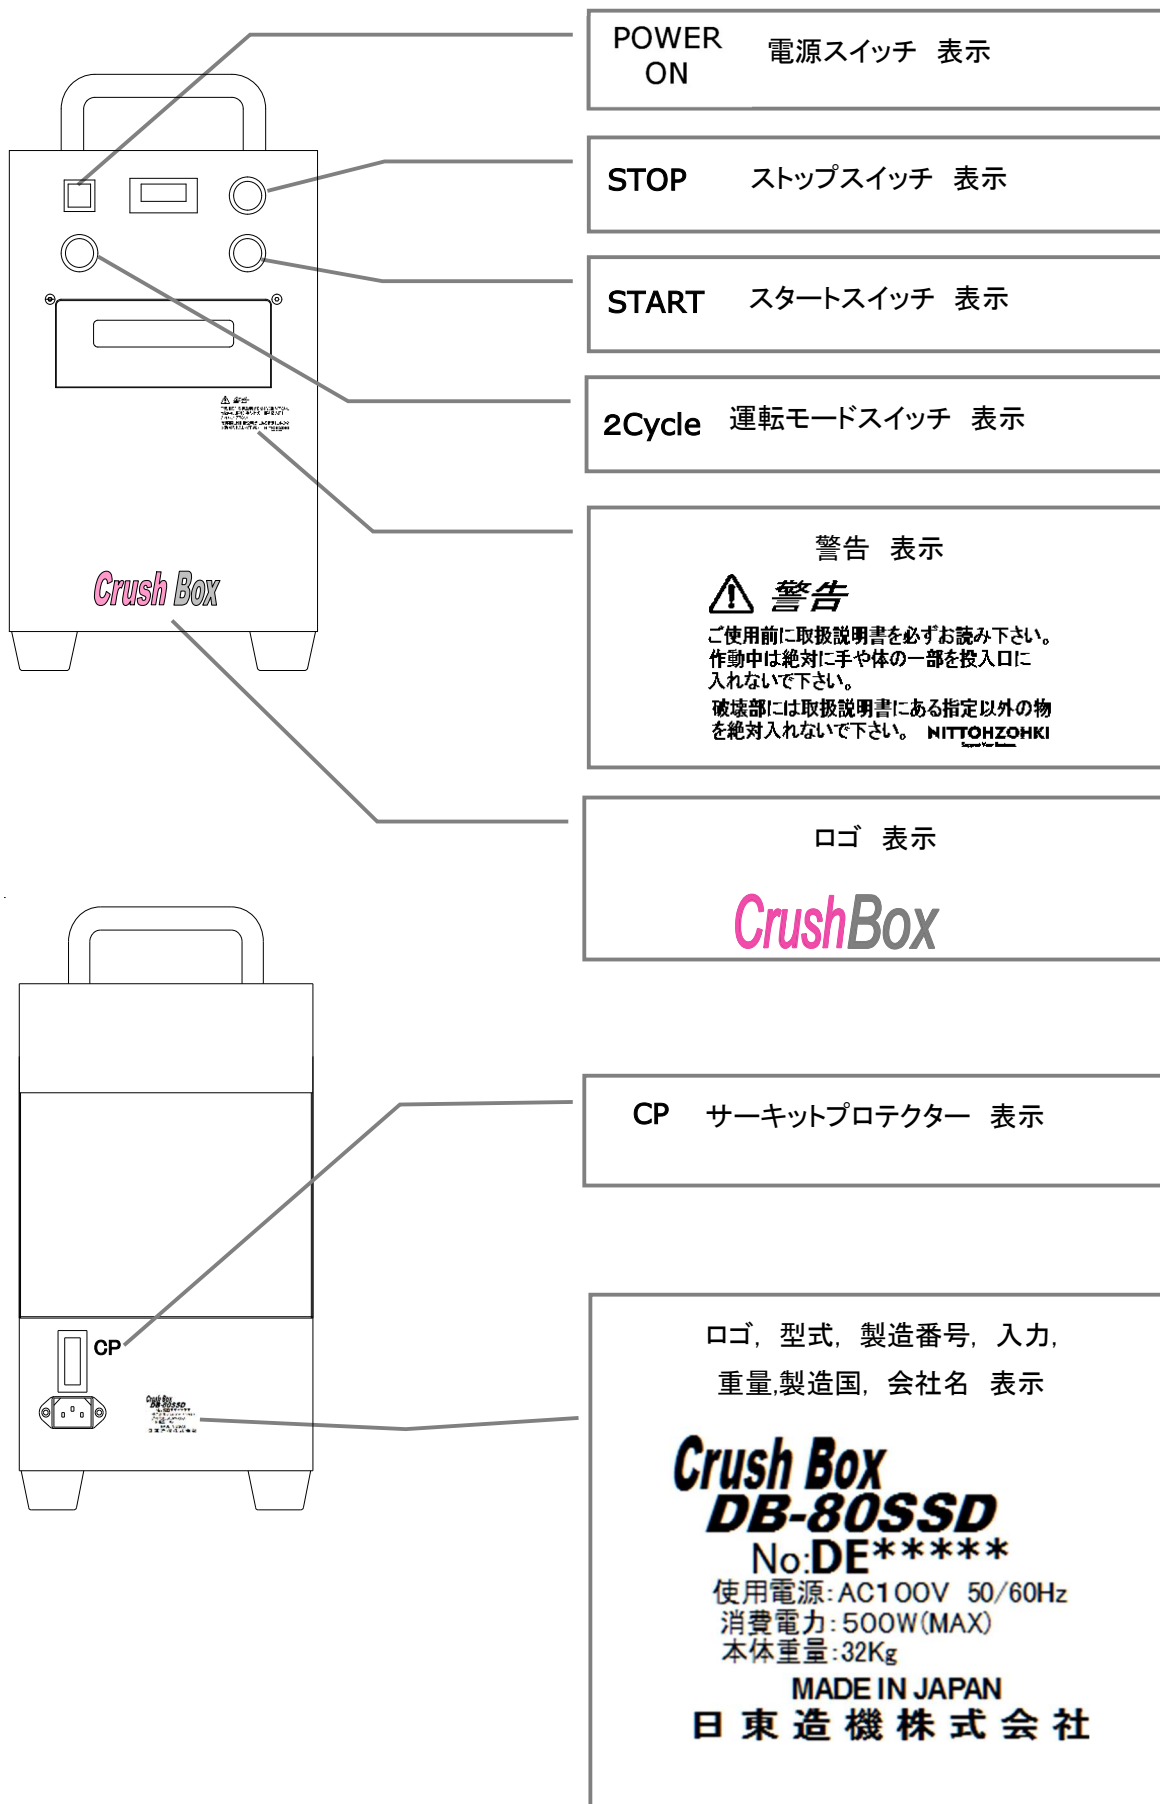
Crush Box

POWER ON 電源スイッチ 表示

STOP ストップスイッチ 表示

START スタートスイッチ 表示

2Cycle 運転モードスイッチ 表示

警告 表示

⚠ 警告

ご使用前に取扱説明書を必ずお読み下さい。
作動中は絶対に手や体の一部を投入口に入れないで下さい。
破壊部には取扱説明書にある指定以外の物を絶対入れないで下さい。 NITTOHZOHKI

ロゴ 表示

CrushBox

CP

CP サーキットプロテクター 表示

ロゴ, 型式, 製造番号, 入力, 重量,製造国, 会社名 表示

Crush Box
DB-80SSD
No:DE*****
使用電源:AC100V 50/60Hz
消費電力:500W(MAX)
本体重量:32Kg
MADE IN JAPAN
日東造機株式会社